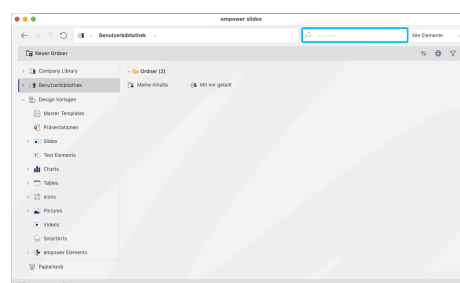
empower slides

Benutzerbibliothek

Alle Elemente

Neuer Ordner

Company Library
Benutzerbibliothek
Design Vorlagen
Master Templates
Präsentationen
Slides
Text Elements
Charts
Tables
Icons
Pictures
Videos
SmartArts
empower Elements
Papierkorb

Ordner (2)
Meine Inhalte
Mit mir geteilt